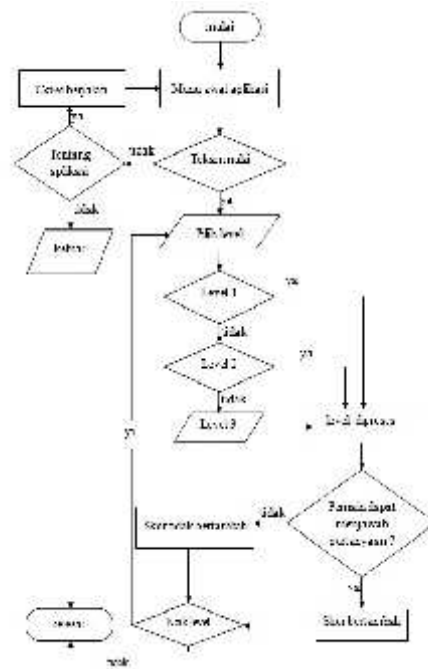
mulai

Tiket bayaran

Menu awal aplikasi

ya

Tentang aplikasi

tidak

Tekan mulai

tidak

ya

Keluar

Pilih level

Level 1

ya

tidak

Level 2

ya

tidak

Level 3

Level diproses

ya

tidak

Score/nilai bertambah

Pemain dapat menjawab pertanyaan ?

ya

Skor bertambah

selesai

next level

tidak